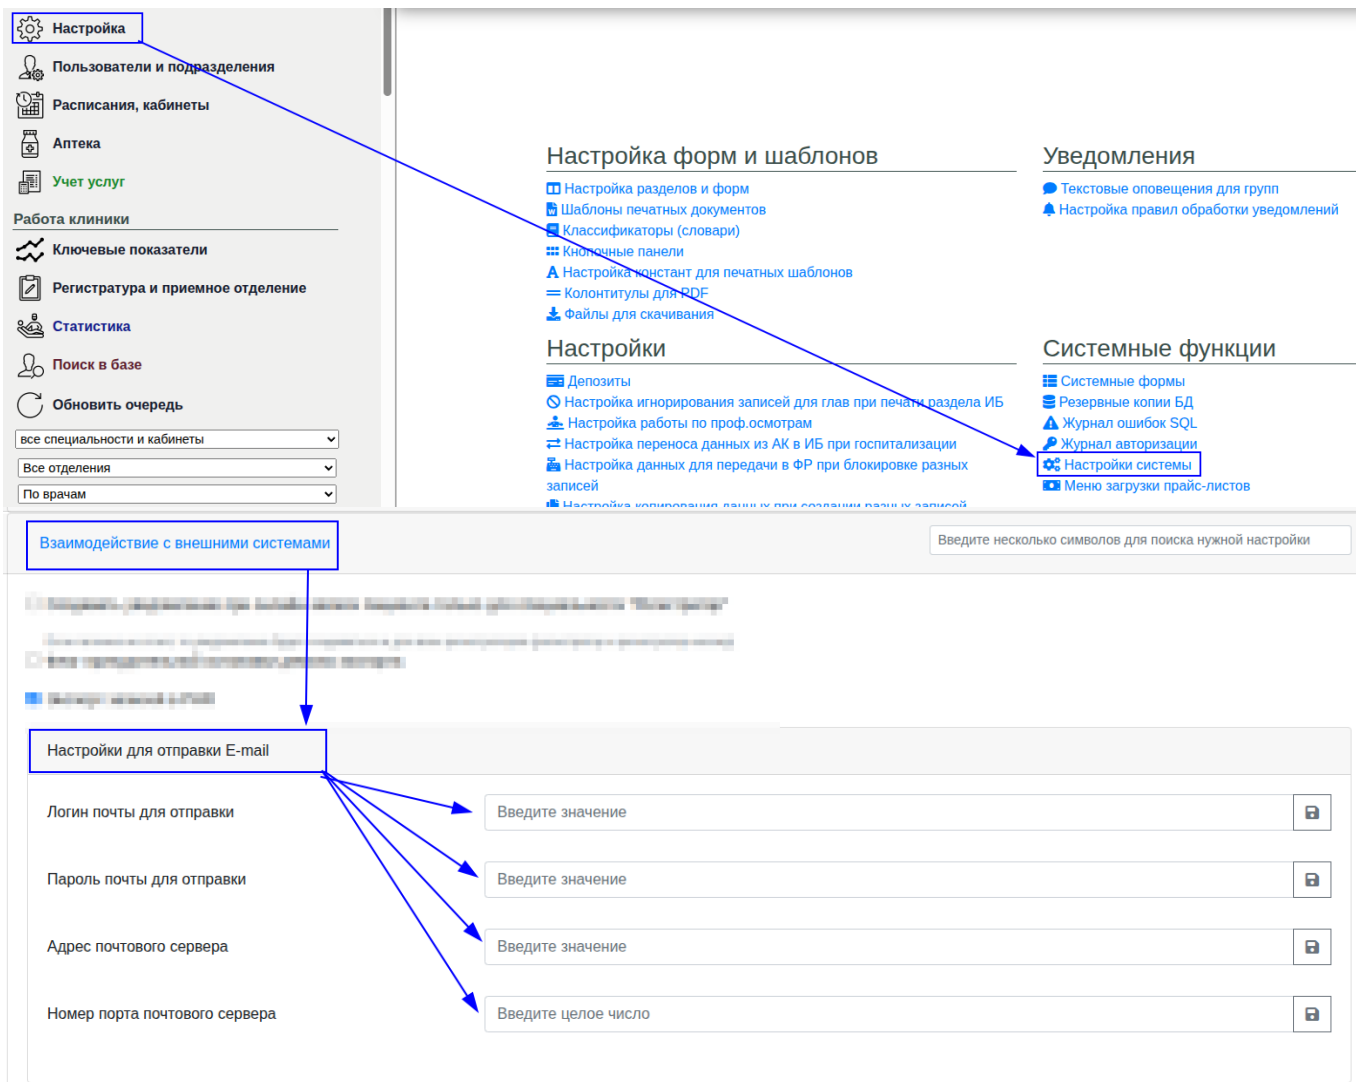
Настройка
Пользователи и подразделения
Расписания, кабинеты
Аптека
Учет услуг
Работа клиники
Ключевые показатели
Регистратура и приемное отделение
Статистика
Поиск в базе
Обновить очередь
все специальности и кабинеты
Все отделения
По врачам

Настройка форм и шаблонов
Настройка разделов и форм
Шаблоны печатных документов
Классификаторы (словари)
Кнопочные панели
Настройка констант для печатных шаблонов
Колонтитулы для PDF
Файлы для скачивания

Уведомления
Текстовые оповещения для групп
Настройка правил обработки уведомлений

Настройки
Депозиты
Настройка игнорирования записей для глав при печати раздела ИБ
Настройка работы по проф.осмотрам
Настройка переноса данных из АК в ИБ при госпитализации
Настройка данных для передачи в ФР при блокировке разных записей
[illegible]

Системные функции
Системные формы
Резервные копии БД
Журнал ошибок SQL
Журнал авторизации
Настройки системы
Меню загрузки прайс-листов

Взаимодействие с внешними системами
Введите несколько символов для поиска нужной настройки

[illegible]

Настройки для отправки E-mail
Логин почты для отправки
Введите значение
Пароль почты для отправки
Введите значение
Адрес почтового сервера
Введите значение
Номер порта почтового сервера
Введите целое число